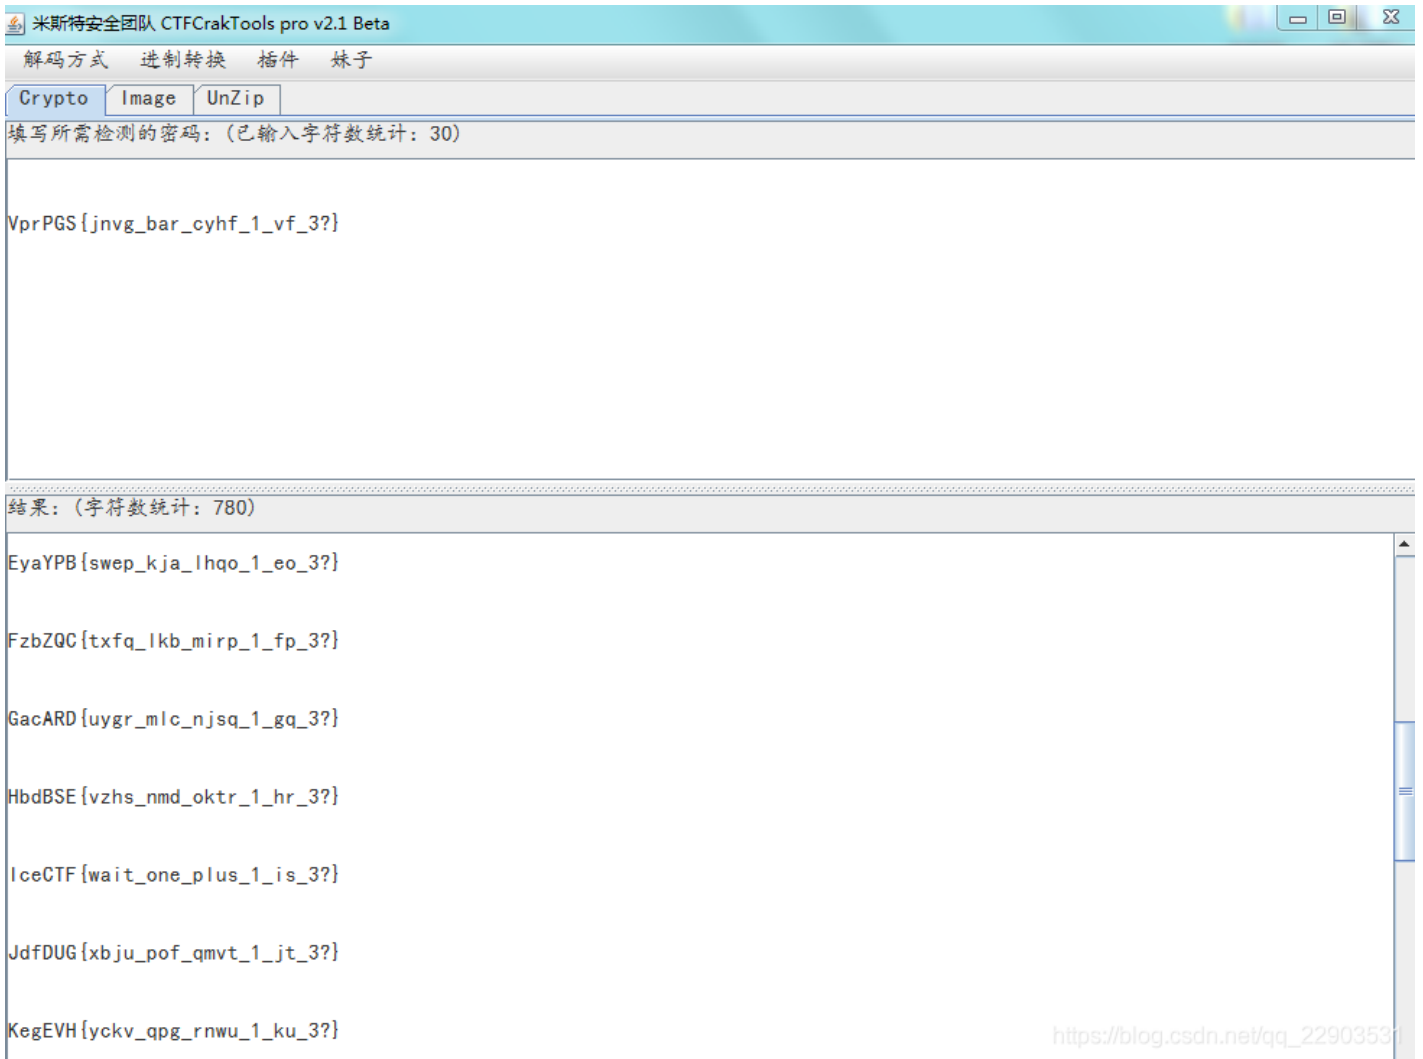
米斯特安全团队 CTFCrakTools pro v2.1 Beta

解码方式 进制转换 插件 妹子

Crypto Image UnZip

填写所需检测的密码：（已输入字符数统计：30）

VprPGS{jnvg_bar_cyhf_1_vf_3?}

结果：（字符数统计：780）

EyaYPB{swep_kja_lhqo_1_eo_3?}

FzbZQC{txfq_lkb_mirp_1_fp_3?}

GacARD{uygr_mlc_njsq_1_gq_3?}

HbdBSE{vzhs_nmd_oktr_1_hr_3?}

IceCTF{wait_one_plus_1_is_3?}

JdfDUG{xbju_pof_qmvt_1_jt_3?}

KegEVH{yckv_qpg_rnwu_1_ku_3?}

https://blog.csdn.net/qq_22903531